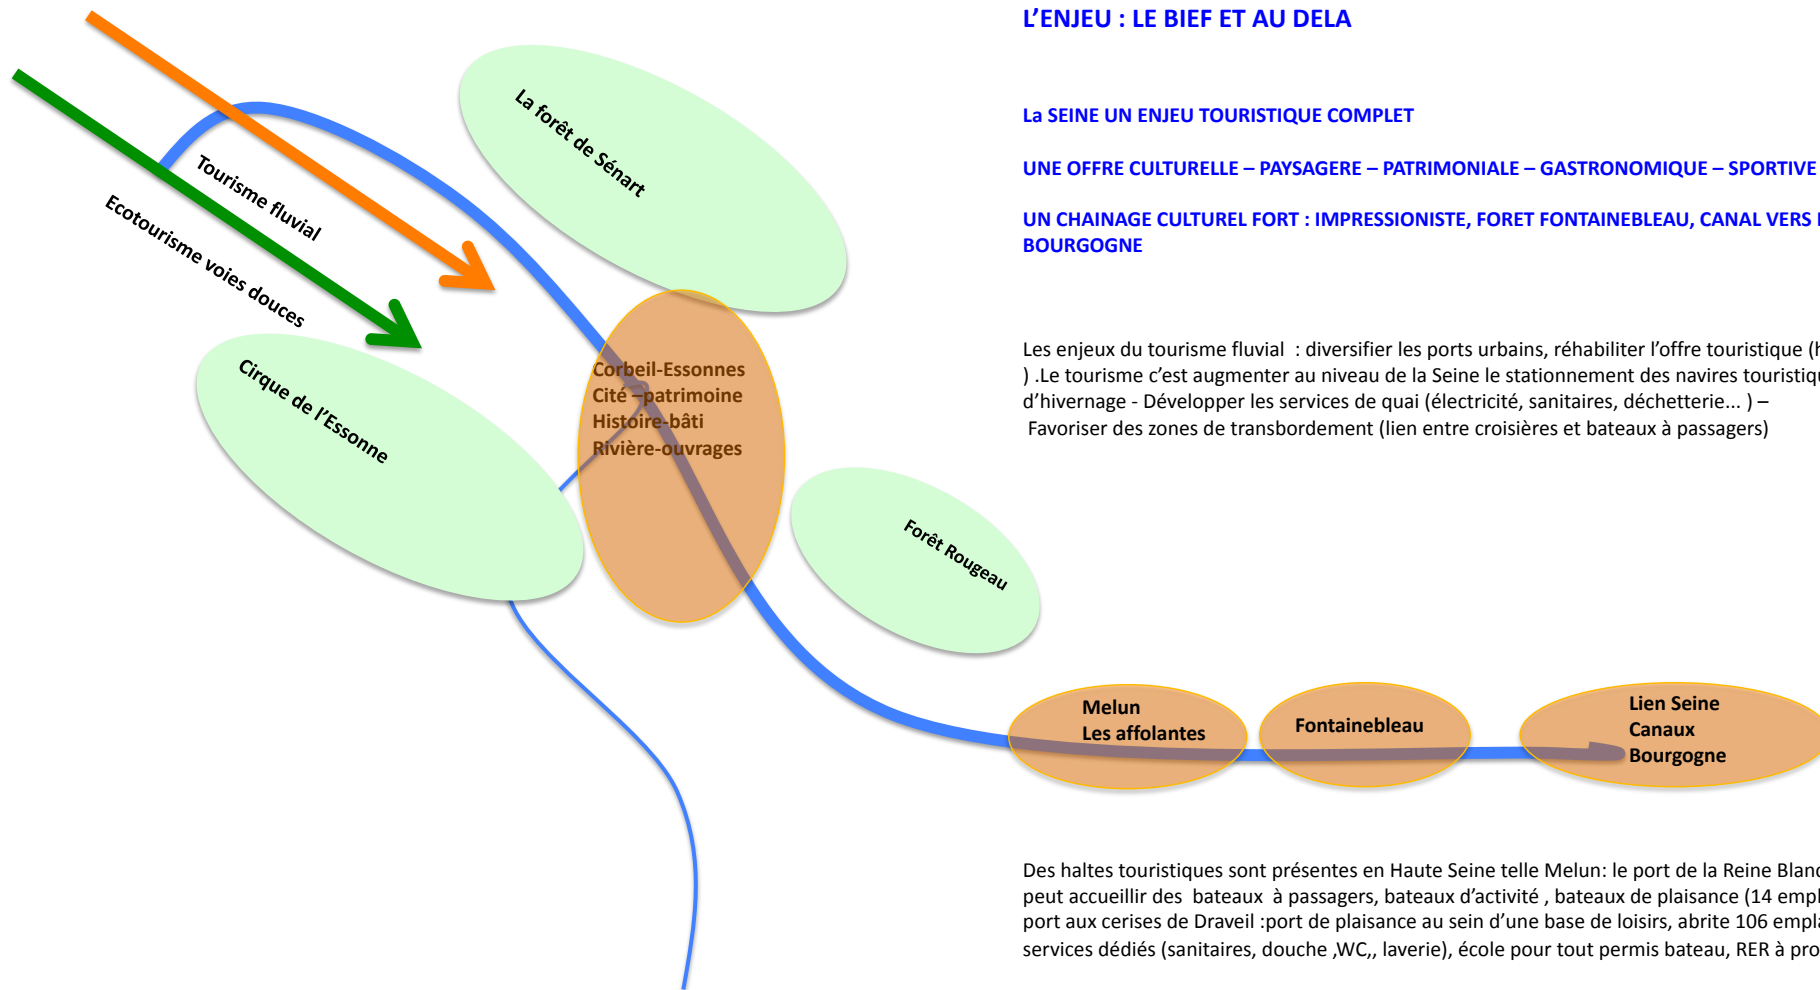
L'ENJEU : LE BIEF ET AU DELA

La SEINE UN ENJEU TOURISTIQUE COMPLET

UNE OFFRE CULTURELLE – PAYSAGERE – PATRIMONIALE – GASTRONOMIQUE – SPORTIVE

UN CHAINAGE CULTUREL FORT : IMPRESSIONISTE, FORET FONTAINEBLEAU, CANAL VERS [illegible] BOURGOGNE

Tourisme fluvial

Ecotourisme voies douces

La forêt de Sénart

Cirque de l'Essonne

Corbeil-Essonnes
Cité –patrimoine
Histoire-bâti
Rivière-ouvrages

Forêt Rougeau

Les enjeux du tourisme fluvial : diversifier les ports urbains, réhabiliter l'offre touristique ([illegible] ) .Le tourisme c'est augmenter au niveau de la Seine le stationnement des navires touristiq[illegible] d'hivernage - Développer les services de quai (électricité, sanitaires, déchetterie... ) – Favoriser des zones de transbordement (lien entre croisières et bateaux à passagers)

Melun
Les affolantes

Fontainebleau

Lien Seine
Canaux
Bourgogne

Des haltes touristiques sont présentes en Haute Seine telle Melun: le port de la Reine Blan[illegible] peut accueillir des bateaux à passagers, bateaux d'activité , bateaux de plaisance (14 empl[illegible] port aux cerises de Draveil :port de plaisance au sein d'une base de loisirs, abrite 106 empla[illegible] services dédiés (sanitaires, douche ,WC,, laverie), école pour tout permis bateau, RER à pro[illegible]